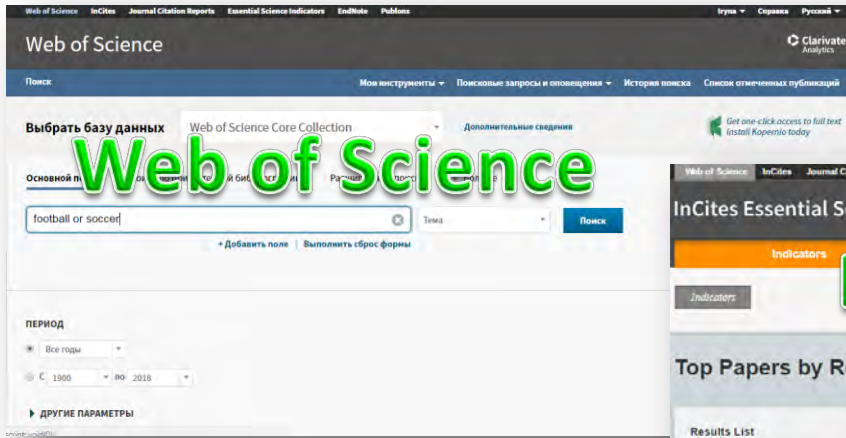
Web of Science InCites Journal Citation Reports Essential Science Indicators EndNote Publons Iryna ▾ Справка Русский ▾

Web of Science

Clarivate Analytics

Поиск

Мои инструменты ▾ Поисковые запросы и оповещения ▾ История поиска Список отмеченных публикаций

Выбрать базу данных Web of Science Core Collection ▾ Дополнительные сведения

Get one-click access to full text Install Kopernio today

Web of Science

Основной по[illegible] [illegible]тей биб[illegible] Расши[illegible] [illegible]

football or soccer Тема ▾ Поиск

+ Добавить поле | Выполнить сброс формы

ПЕРИОД

Все годы ▾

С 1900 ▾ по 2018 ▾

▸ ДРУГИЕ ПАРАМЕТРЫ

Web of Science InCites Journal C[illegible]

InCites Essential S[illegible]

Indicators

Indicators

Top Papers by R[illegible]

Results List

javascript:void(0);